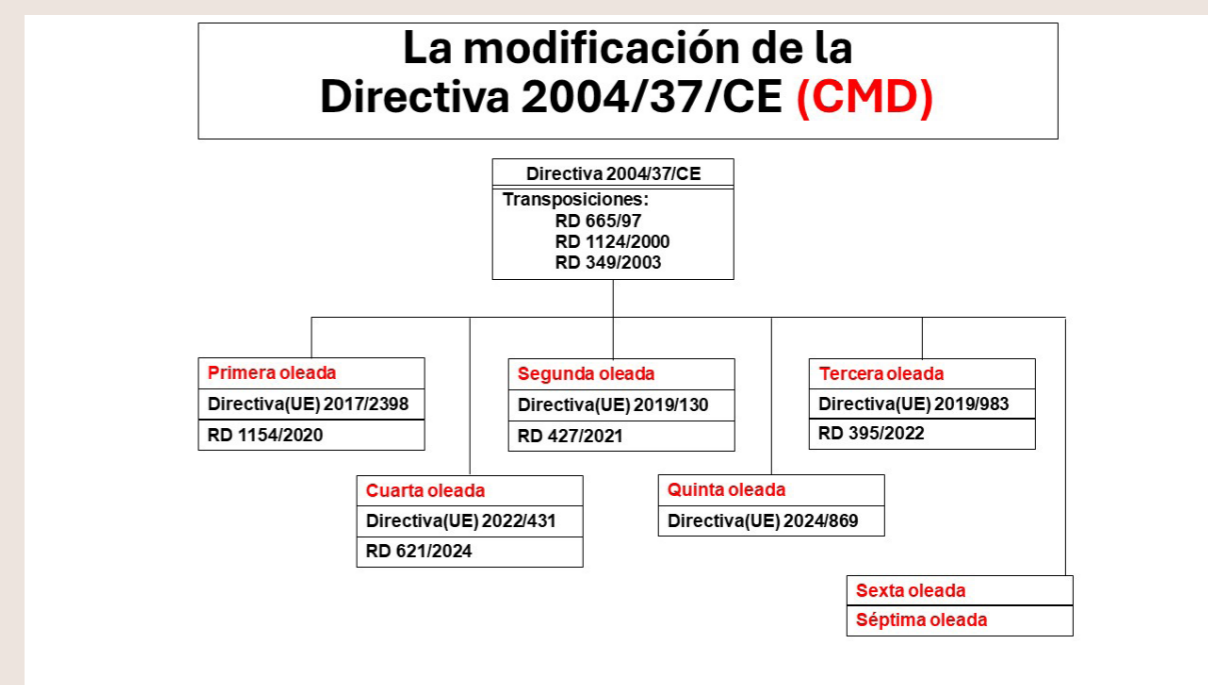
La modificación de la Directiva 2004/37/CE (CMD)

Directiva 2004/37/CE
Transposiciones:
RD 665/97
RD 1124/2000
RD 349/2003

Primera oleada
Directiva(UE) 2017/2398
RD 1154/2020

Segunda oleada
Directiva(UE) 2019/130
RD 427/2021

Tercera oleada
Directiva(UE) 2019/983
RD 395/2022

Cuarta oleada
Directiva(UE) 2022/431
RD 621/2024

Quinta oleada
Directiva(UE) 2024/869

Sexta oleada
Séptima oleada